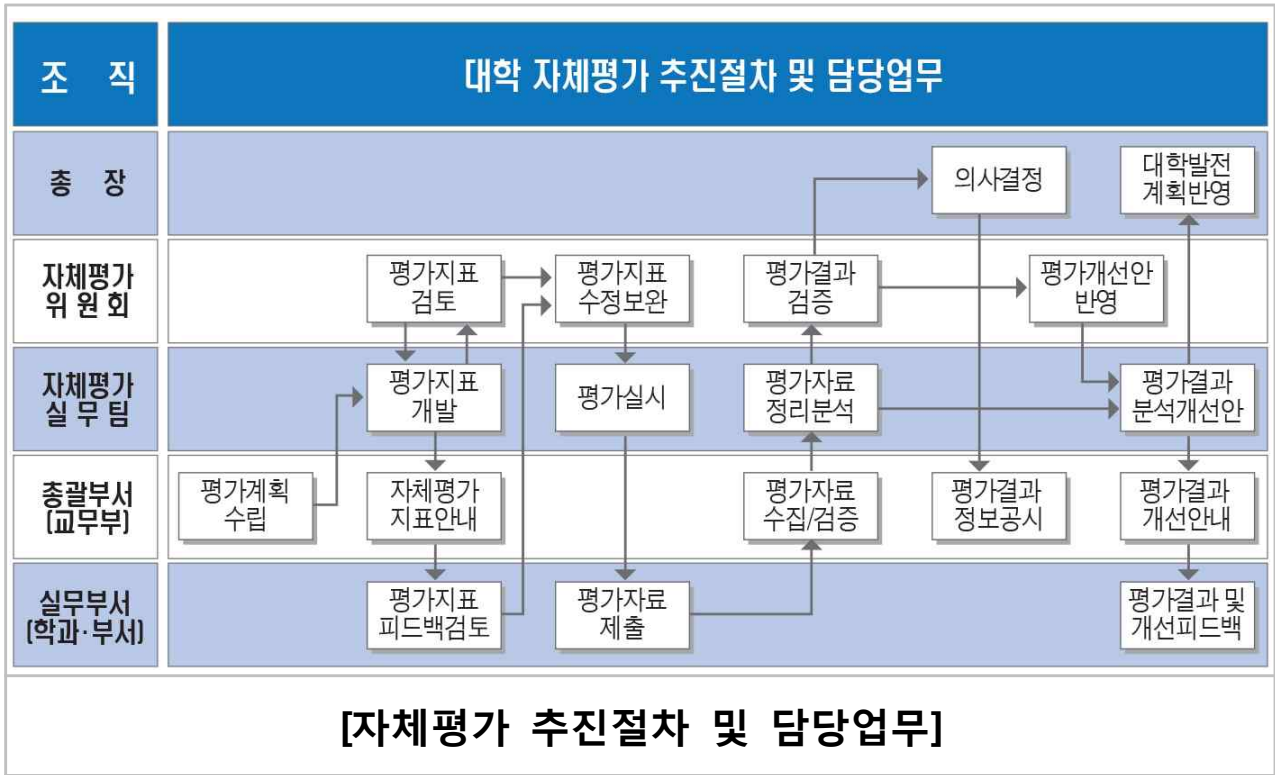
| 조 직 | 대학 자체평가 추진절차 및 담당업무 |
|---|---|
| 총 장 | 의사결정 / 대학발전 계획반영 |
| 자체평가 위원회 | 평가지표 검토 / 평가지표 수정보완 / 평가결과 검증 / 평가개선안 반영 |
| 자체평가 실무팀 | 평가지표 개발 / 평가실시 / 평가자료 정리분석 / 평가결과 분석개선안 |
| 총괄부서 (교무부) | 평가계획 수립 / 자체평가 지표안내 / 평가자료 수집/검증 / 평가결과 정보공시 / 평가결과 개선안내 |
| 실무부서 (학과·부서) | 평가지표 피드백검토 / 평가자료 제출 / 평가결과 및 개선피드백 |

[자체평가 추진절차 및 담당업무]